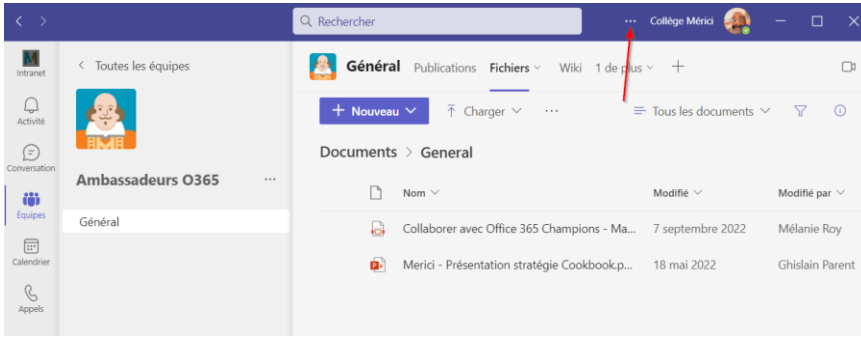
Rechercher
...
Collège Mérici

Intranet
Activité
Conversation
Équipes
Calendrier
Appels

< Toutes les équipes

Ambassadeurs O365 ...

Général

Général Publications Fichiers Wiki 1 de plus +

+ Nouveau
Charger
...
Tous les documents

Documents > General

| Nom | Modifié | Modifié par |
|---|---|---|
| Collaborer avec Office 365 Champions - Ma... | 7 septembre 2022 | Mélanie Roy |
| Merici - Présentation stratégie Cookbook.p... | 18 mai 2022 | Ghislain Parent |